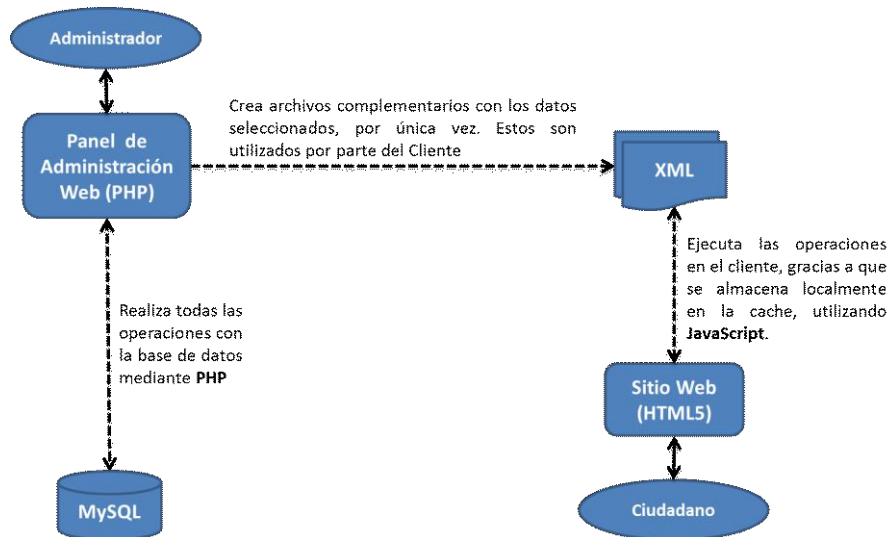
Administrador

Panel de Administración Web (PHP)

Crea archivos complementarios con los datos seleccionados, por única vez. Estos son utilizados por parte del Cliente

XML

Ejecuta las operaciones en el cliente, gracias a que se almacena localmente en la cache, utilizando **JavaScript**.

Realiza todas las operaciones con la base de datos mediante **PHP**

Sitio Web (HTML5)

MySQL

Ciudadano